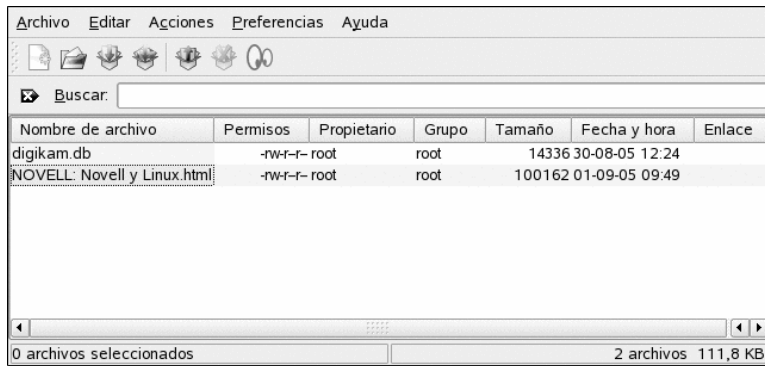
Archivo Editar Acciones Preferencias Ayuda

Buscar:

| Nombre de archivo | Permisos | Propietario | Grupo | Tamaño | Fecha y hora | Enlace |
|---|---|---|---|---|---|---|
| digikam.db | -rw-r--r-- | root | root | 14336 | 30-08-05 12:24 | |
| NOVELL: Novell y Linux.html | -rw-r--r-- | root | root | 100162 | 01-09-05 09:49 | |

0 archivos seleccionados

2 archivos 111,8 KB